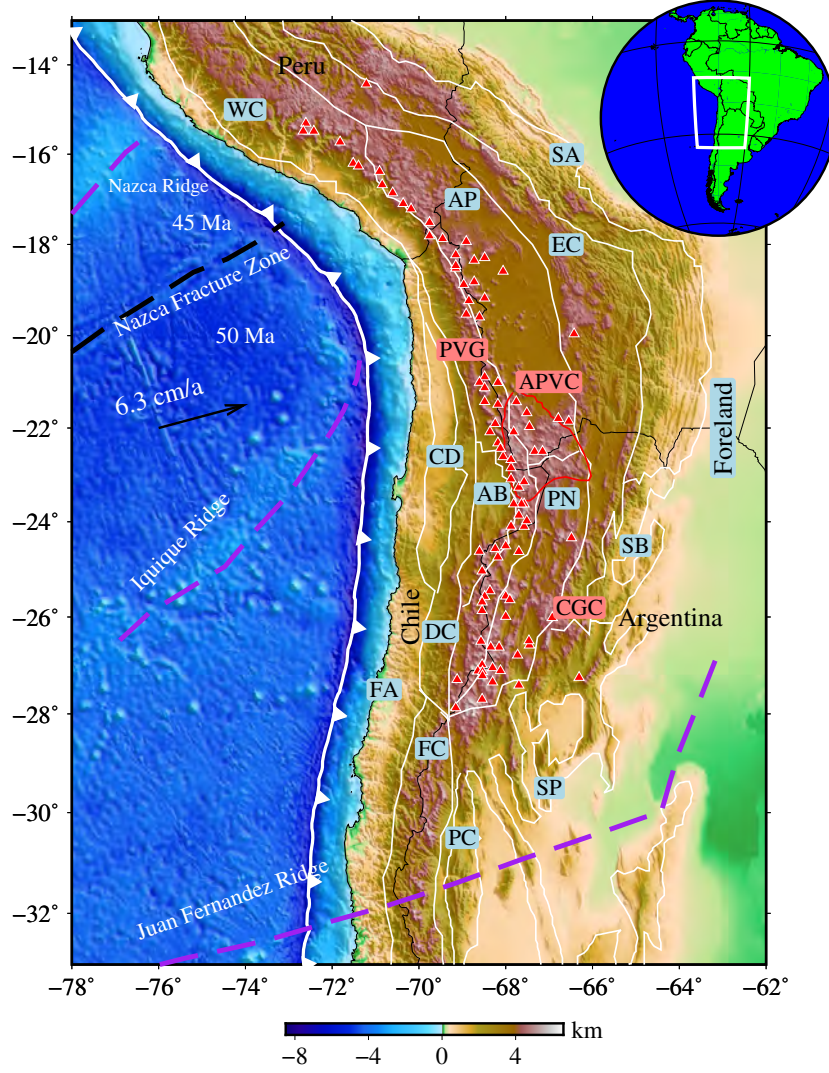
Peru
WC
SA
AP
EC
Nazca Ridge
45 Ma
Nazca Fracture Zone
50 Ma
PVG
APVC
6.3 cm/a
Foreland
CD
AB
PN
Iquique Ridge
SB
Chile
CGC
Argentina
DC
FA
FC
SP
PC
Juan Fernandez Ridge
−14°
−16°
−18°
−20°
−22°
−24°
−26°
−28°
−30°
−32°
−78°
−76°
−74°
−72°
−70°
−68°
−66°
−64°
−62°
−8
−4
0
4
km